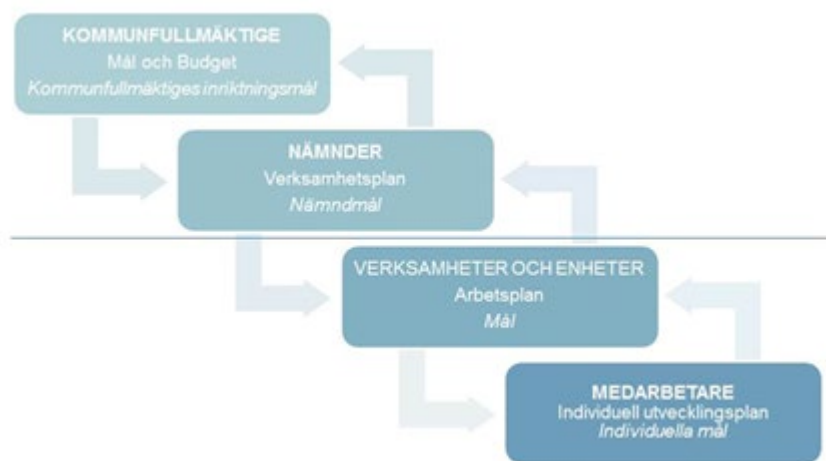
KOMMUNFULLMÄKTIGE
Mål och Budget
*Kommunfullmäktiges inriktningsmål*

NÄMNDER
Verksamhetsplan
*Nämndmål*

VERKSAMHETER OCH ENHETER
Arbetsplan
*Mål*

MEDARBETARE
Individuell utvecklingsplan
*Individuella mål*